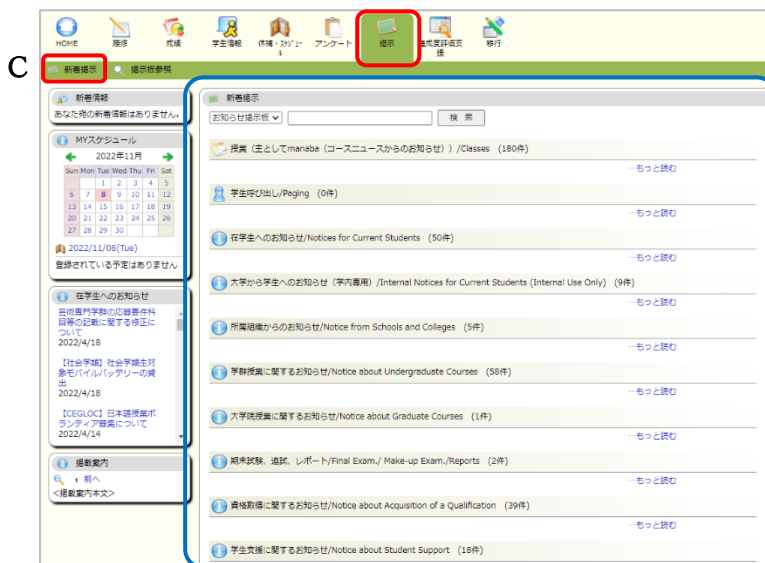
HOME 履修 成績 学生情報 休補・スケジュール アンケート 掲示 達成度評価支援 移行

C

新着掲示 掲示板参照

新着情報
あなた宛の新着情報はありません。

MYスケジュール
2022年11月

| Sun | Mon | Tue | Wed | Thu | Fri | Sat |
|---|---|---|---|---|---|---|
| 30 | 31 | 1 | 2 | 3 | 4 | 5 |
| 6 | 7 | 8 | 9 | 10 | 11 | 12 |
| 13 | 14 | 15 | 16 | 17 | 18 | 19 |
| 20 | 21 | 22 | 23 | 24 | 25 | 26 |
| 27 | 28 | 29 | 30 | | | |

2022/11/08(Tue)
登録されている予定はありません

在学生へのお知らせ
芸術専門学群の応募要件科目等の記載に関する修正について
2022/4/18
【社会学類】社会学類生対象モバイルバッテリーの貸出
2022/4/18
【CEGLOC】日本語授業ボランティア募集について
2022/4/14

掲載案内
< 前へ
<掲載案内本文>

新着掲示
お知らせ掲示板 検索

授業（主としてmanaba（コースニュースからのお知らせ））/Classes (180件)
…もっと読む
学生呼び出し/Paging (0件)
…もっと読む
在学生へのお知らせ/Notices for Current Students (50件)
…もっと読む
大学から学生へのお知らせ（学内専用）/Internal Notices for Current Students (Internal Use Only) (9件)
…もっと読む
所属組織からのお知らせ/Notice from Schools and Colleges (5件)
…もっと読む
学群授業に関するお知らせ/Notice about Undergraduate Courses (58件)
…もっと読む
大学院授業に関するお知らせ/Notice about Graduate Courses (1件)
…もっと読む
期末試験、追試、レポート/Final Exam./ Make-up Exam./Reports (2件)
…もっと読む
資格取得に関するお知らせ/Notice about Acquisition of a Qualification (39件)
…もっと読む
学生支援に関するお知らせ/Notice about Student Support (18件)